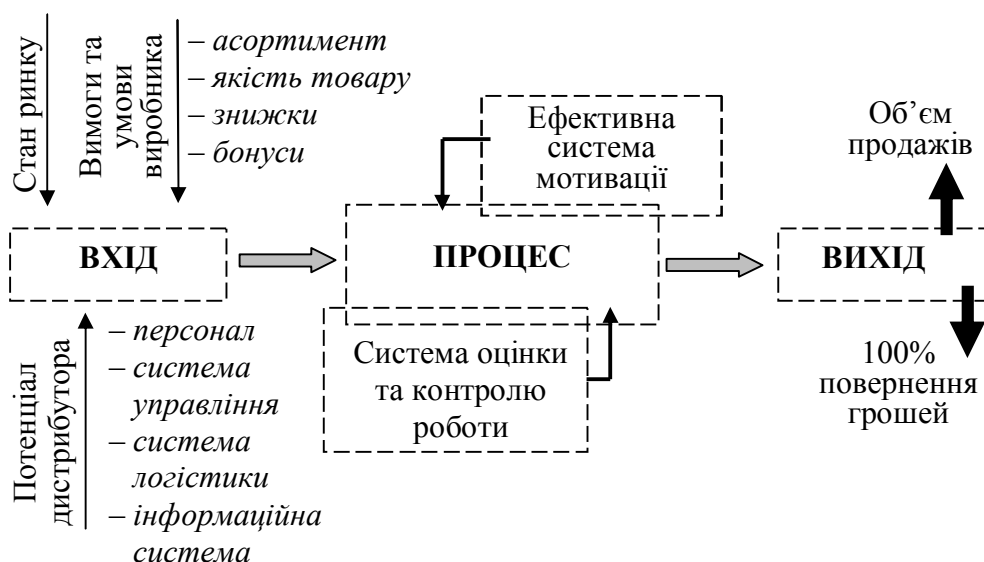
Стан ринку

Вимоги та умови виробника

– асортимент
– якість товару
– знижки
– бонуси

Ефективна система мотивації

Об’єм продажів

ВХІД

ПРОЦЕС

ВИХІД

Потенціал дистрибутора

– персонал
– система управління
– система логістики
– інформаційна система

Система оцінки та контролю роботи

100% повернення грошей